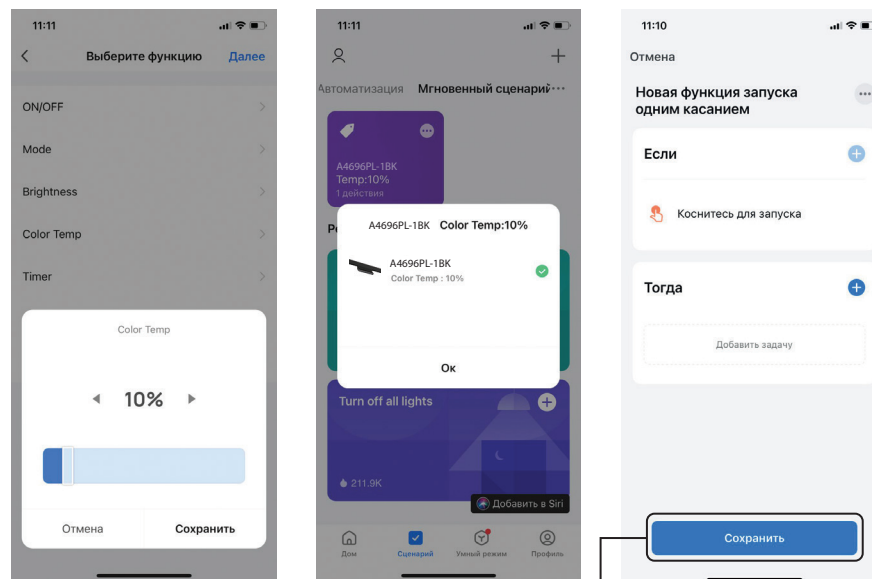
11:11

Выберите функцию Далее

ON/OFF

Mode

Brightness

Color Temp

Timer

Color Temp

10%

Отмена Сохранить

11:11

Автоматизация Мгновенный сценарий

A4696PL-1BK
Temp:10%
1 действия

Р

A4696PL-1BK Color Temp:10%

A4696PL-1BK
Color Temp : 10%

Ок

Turn off all lights

211.9K

Добавить в Siri

Дом Сценарий Умный режим Профиль

11:10

Отмена

Новая функция запуска одним касанием

Если

Коснитесь для запуска

Тогда

Добавить задачу

Сохранить